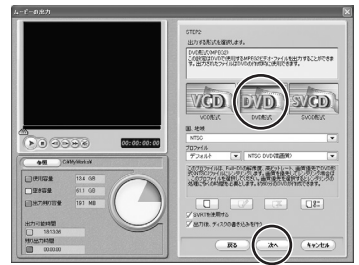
ムービー出力

00:00:00:00

STEP2
出力する形式を選択します。

DVD形式 (MPEG2)
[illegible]

VCD
VCD形式

DVD
DVD形式

SVCD
SVCD形式

地域
NTSC

プロファイル
デフォルト
NTSC DVD(標準)

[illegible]

場所 C:¥MyWork¥
使用容量 13.4 GB
空き容量 61.1 GB
出力時の容量 193 MB

出力時の総時間
00:00:00

戻る
次へ
キャンセル